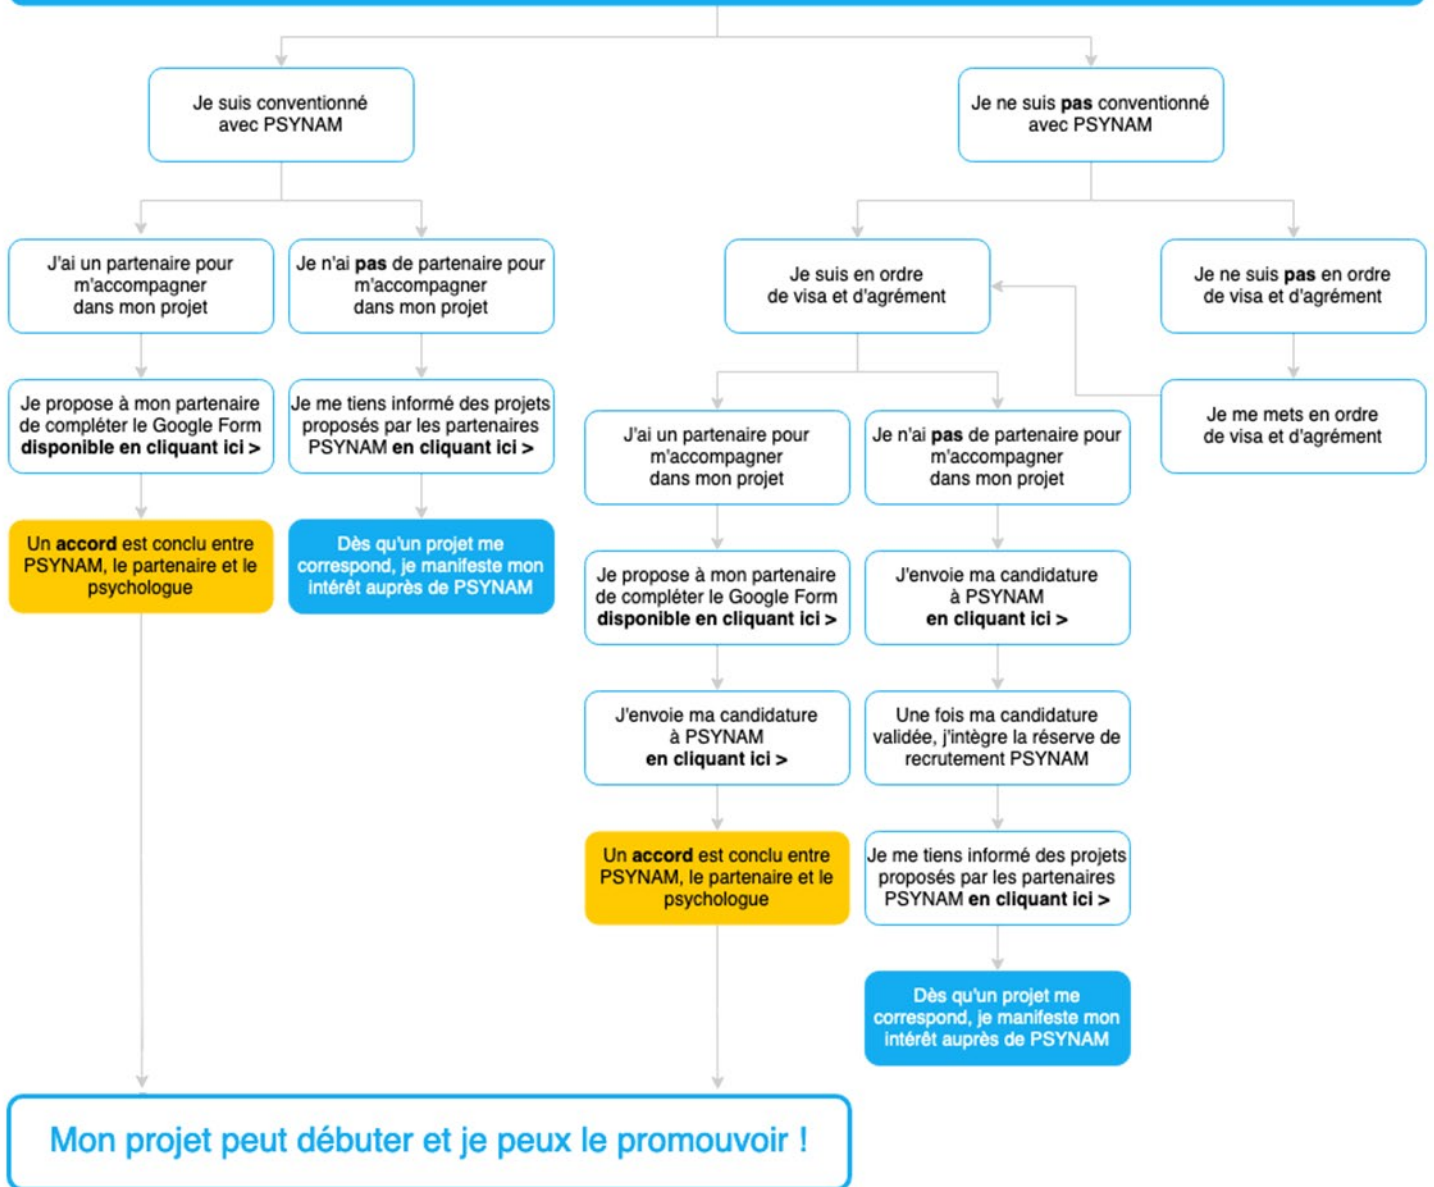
Je suis conventionné avec PSYNAM

Je ne suis pas conventionné avec PSYNAM

J'ai un partenaire pour m'accompagner dans mon projet

Je n'ai pas de partenaire pour m'accompagner dans mon projet

Je suis en ordre de visa et d'agrément

Je ne suis pas en ordre de visa et d'agrément

Je propose à mon partenaire de compléter le Google Form disponible en cliquant ici >

Je me tiens informé des projets proposés par les partenaires PSYNAM en cliquant ici >

Je me mets en ordre de visa et d'agrément

Un accord est conclu entre PSYNAM, le partenaire et le psychologue

Dès qu'un projet me correspond, je manifeste mon intérêt auprès de PSYNAM

J'ai un partenaire pour m'accompagner dans mon projet

Je n'ai pas de partenaire pour m'accompagner dans mon projet

Je propose à mon partenaire de compléter le Google Form disponible en cliquant ici >

J'envoie ma candidature à PSYNAM en cliquant ici >

J'envoie ma candidature à PSYNAM en cliquant ici >

Une fois ma candidature validée, j'intègre la réserve de recrutement PSYNAM

Un accord est conclu entre PSYNAM, le partenaire et le psychologue

Je me tiens informé des projets proposés par les partenaires PSYNAM en cliquant ici >

Dès qu'un projet me correspond, je manifeste mon intérêt auprès de PSYNAM

Mon projet peut débuter et je peux le promouvoir !